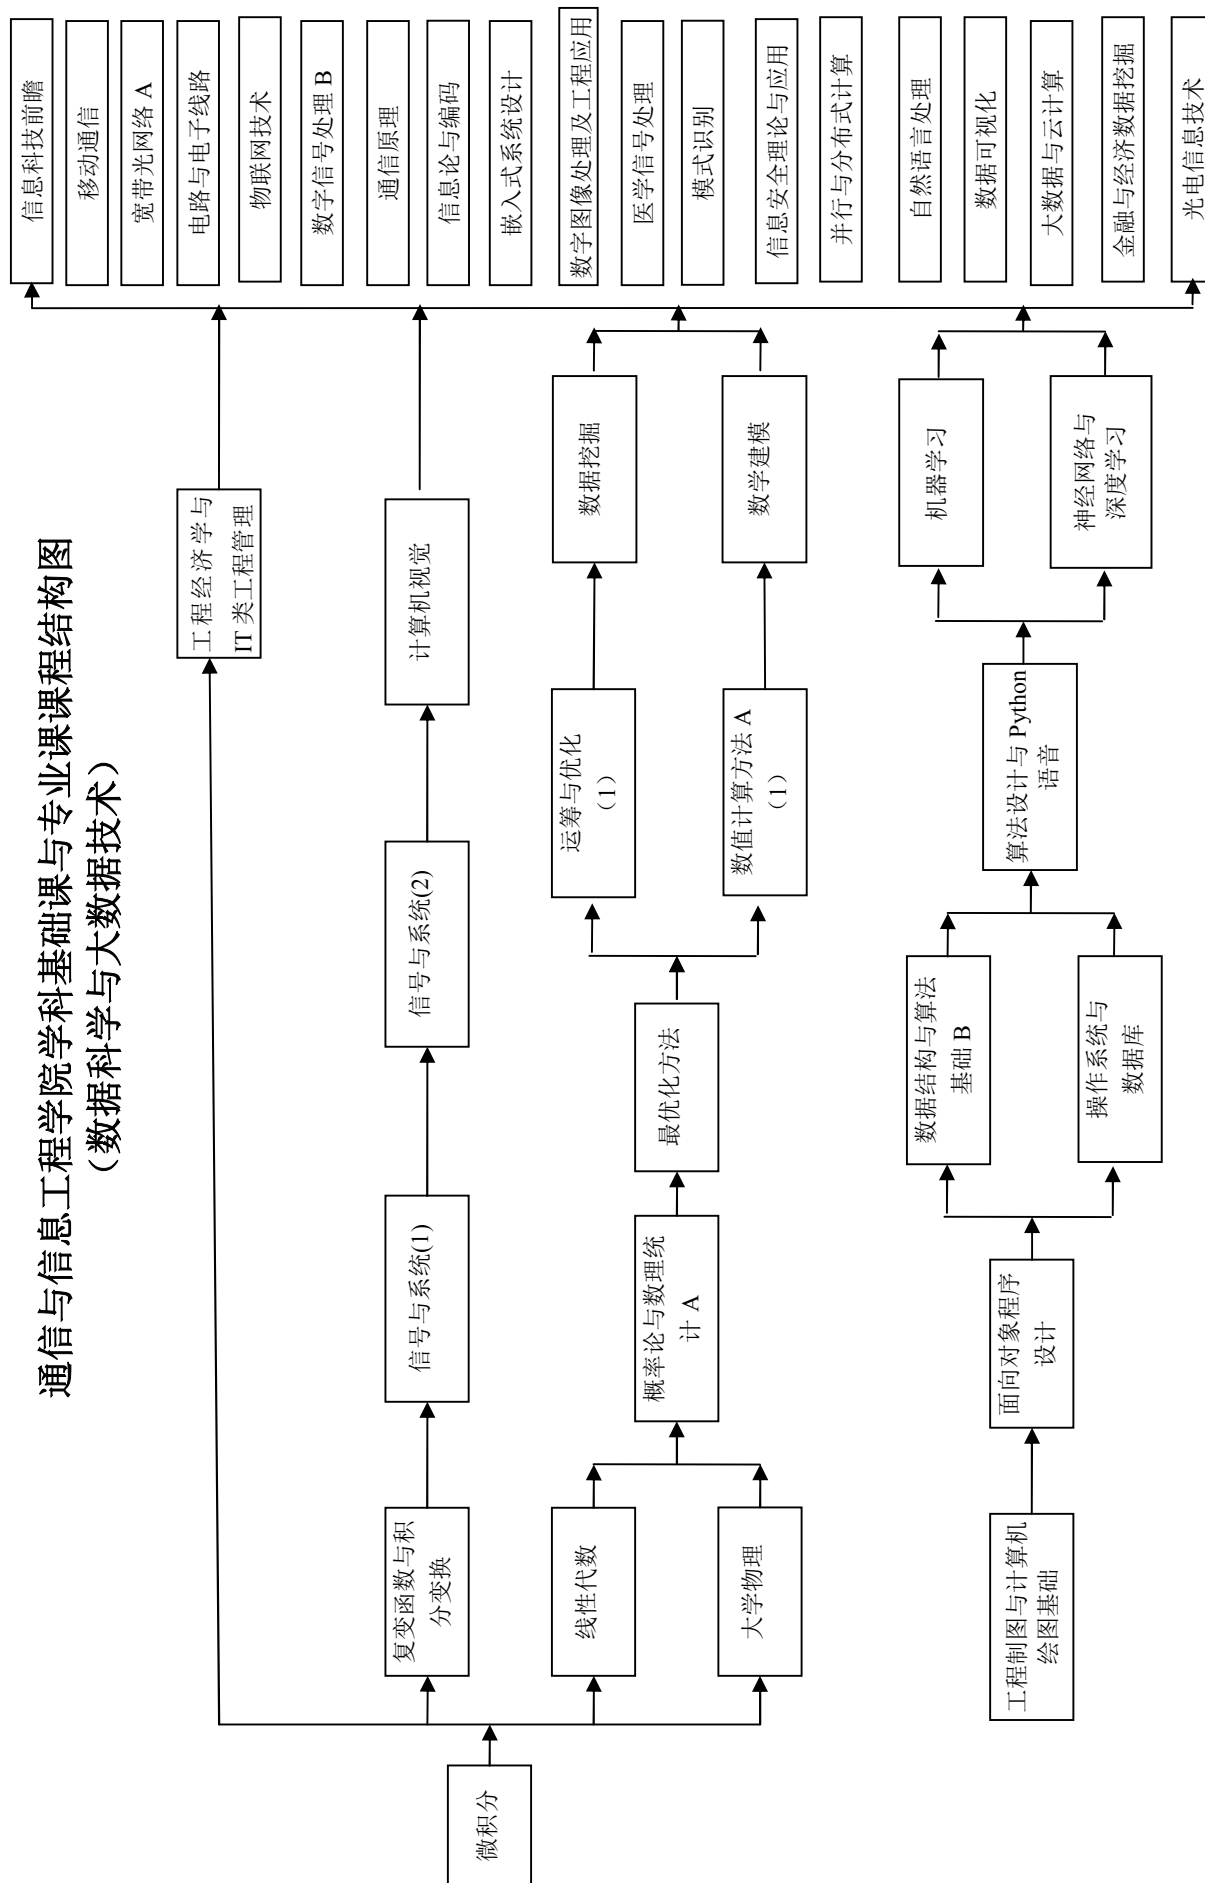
通信与信息工程学院学科基础课与专业课课程结构图
（数据科学与大数据技术）

微积分

复变函数与积分变换

线性代数

大学物理

信号与系统(1)

概率论与数理统计 A

最优化方法

信号与系统(2)

计算机视觉

工程经济学与 IT 类工程管理

运筹与优化（1）

数值计算方法 A（1）

数据挖掘

数学建模

工程制图与计算机绘图基础

面向对象程序设计

数据结构与算法基础 B

操作系统与数据库

算法设计与 Python 语言

机器学习

神经网络与深度学习

信息科技前瞻

移动通信

宽带光网络 A

电路与电子线路

物联网技术

数字信号处理 B

通信原理

信息论与编码

嵌入式系统设计

数字图像处理及工程应用

医学信号处理

模式识别

信息安全理论与应用

并行与分布式计算

自然语言处理

数据可视化

大数据与云计算

金融与经济数据挖掘

光电信息技术